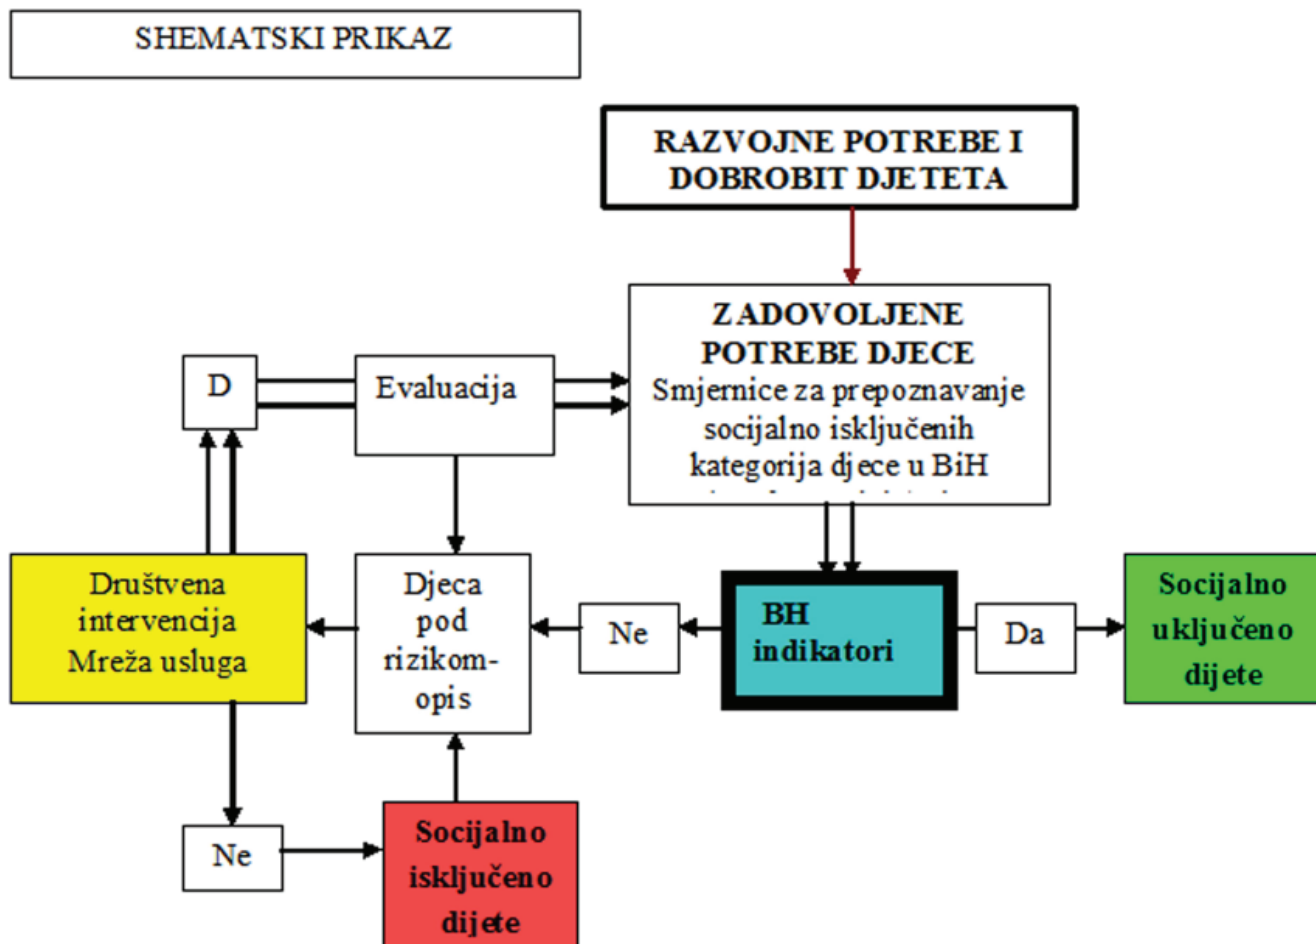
SHEMATSKI PRIKAZ

RAZVOJNE POTREBE I DOBROBIT DJETETA

ZADOVOLJENE POTREBE DJECE
Smjernice za prepoznavanje socijalno isključenih kategorija djece u BiH
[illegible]

D

Evaluacija

Društvena intervencija
Mreža usluga

Djeca pod rizikom-opis

Ne

BH indikatori

Da

Socijalno uključeno dijete

Ne

Socijalno isključeno dijete